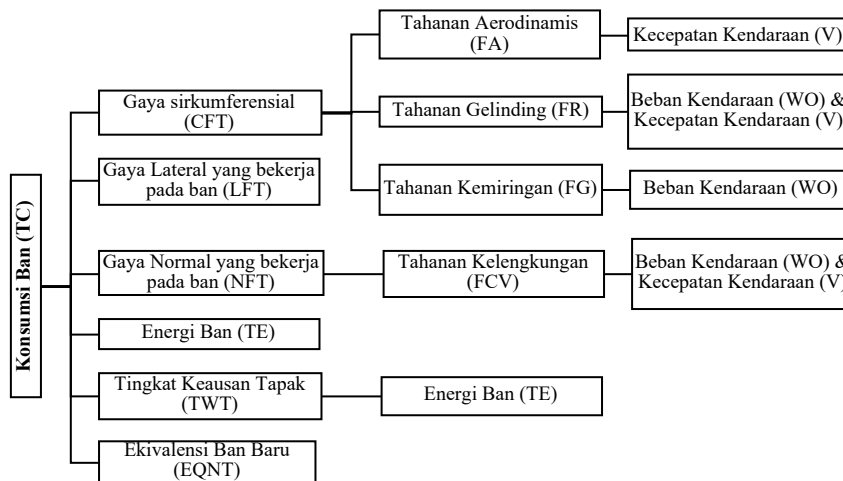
Konsumsi Ban (TC)

Gaya sirkumferensial (CFT)

Tahanan Aerodinamis (FA)

Kecepatan Kendaraan (V)

Tahanan Gelinding (FR)

Beban Kendaraan (WO) & Kecepatan Kendaraan (V)

Tahanan Kemiringan (FG)

Beban Kendaraan (WO)

Gaya Lateral yang bekerja pada ban (LFT)

Gaya Normal yang bekerja pada ban (NFT)

Tahanan Kelengkungan (FCV)

Beban Kendaraan (WO) & Kecepatan Kendaraan (V)

Energi Ban (TE)

Tingkat Keausan Tapak (TWT)

Energi Ban (TE)

Ekivalensi Ban Baru (EQNT)